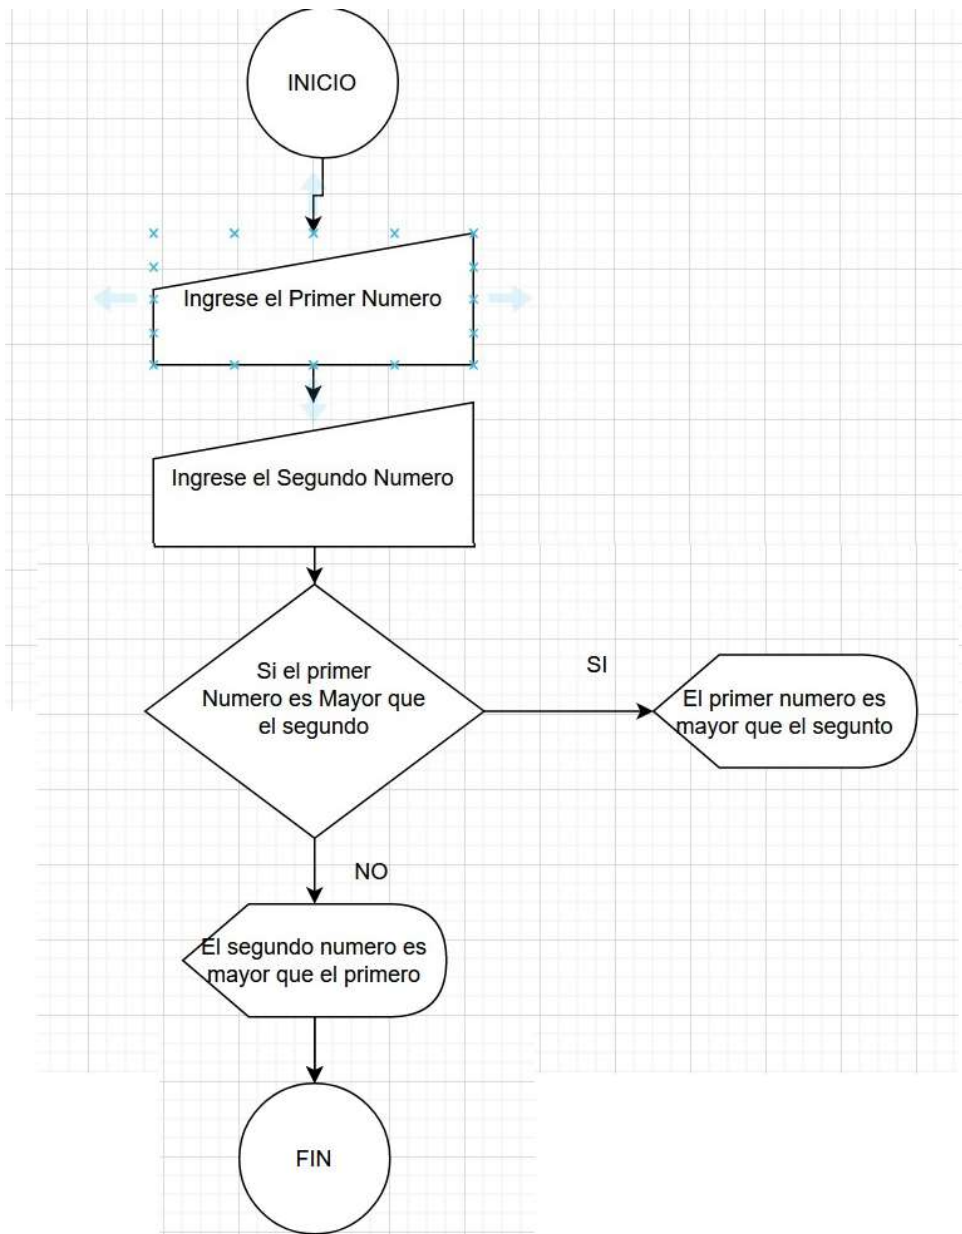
INICIO

Ingrese el Primer Numero

Ingrese el Segundo Numero

Si el primer Numero es Mayor que el segundo

SI

El primer numero es mayor que el segunto

NO

El segundo numero es mayor que el primero

FIN